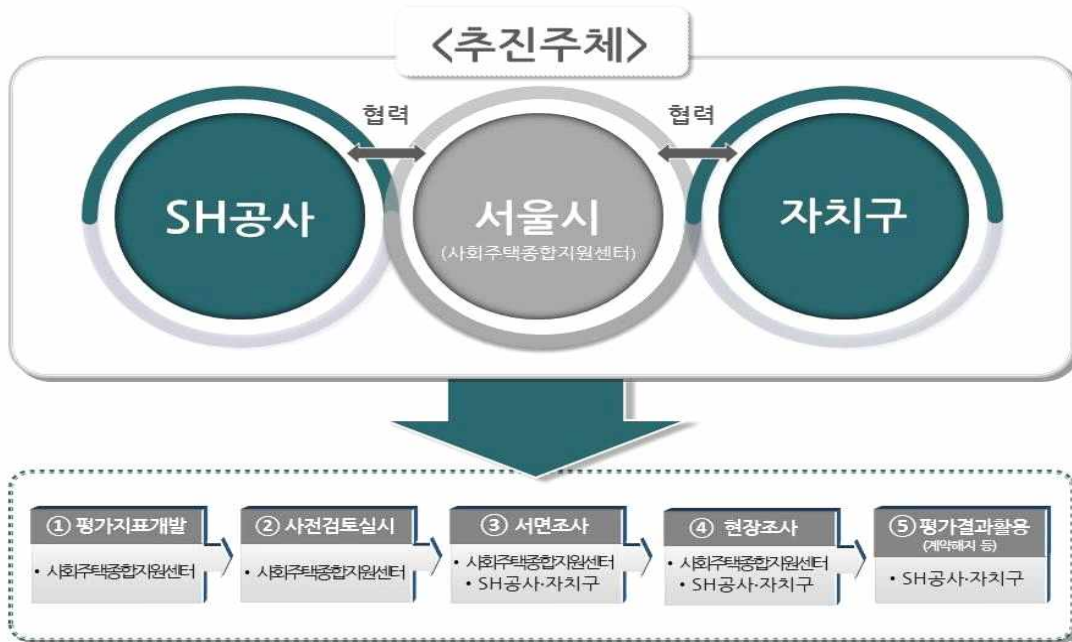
〈추진주체〉

협력

협력

SH공사

서울시
(사회주택종합지원센터)

자치구

① 평가지표개발
• 사회주택종합지원센터

② 사전검토실시
• 사회주택종합지원센터

③ 서면조사
• 사회주택종합지원센터
• SH공사·자치구

④ 현장조사
• 사회주택종합지원센터
• SH공사·자치구

⑤ 평가결과활용
(계약해지 등)
• SH공사·자치구